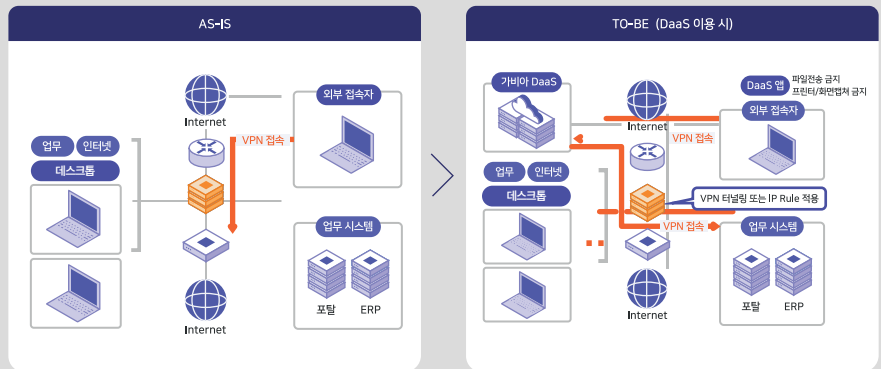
AS-IS

Internet

외부 접속자

VPN 접속

업무

인터넷

데스크톱

업무 시스템

포탈

ERP

Internet

TO-BE (DaaS 이용 시)

가비아 DaaS

Internet

DaaS 앱

파일전송 금지
프린터/화면캡처 금지

외부 접속자

VPN 접속

업무

인터넷

데스크톱

VPN 터널링 또는 IP Rule 적용

VPN 접속

업무 시스템

포탈

ERP

Internet